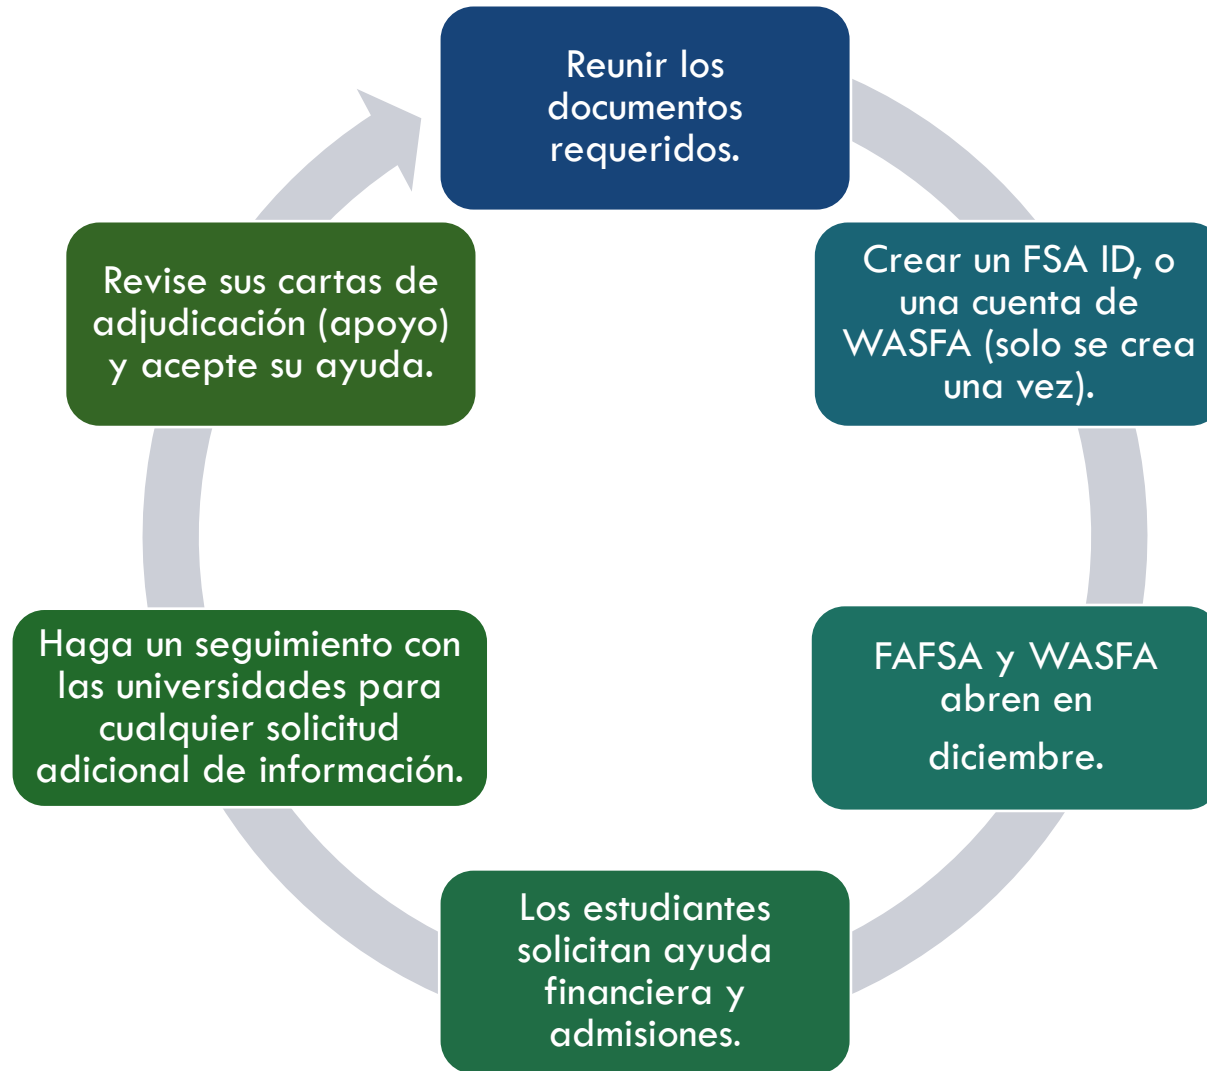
Reunir los documentos requeridos.

Crear un FSA ID, o una cuenta de WASFA (solo se crea una vez).

FAFSA y WASFA abren en diciembre.

Los estudiantes solicitan ayuda financiera y admisiones.

Haga un seguimiento con las universidades para cualquier solicitud adicional de información.

Revise sus cartas de adjudicación (apoyo) y acepte su ayuda.